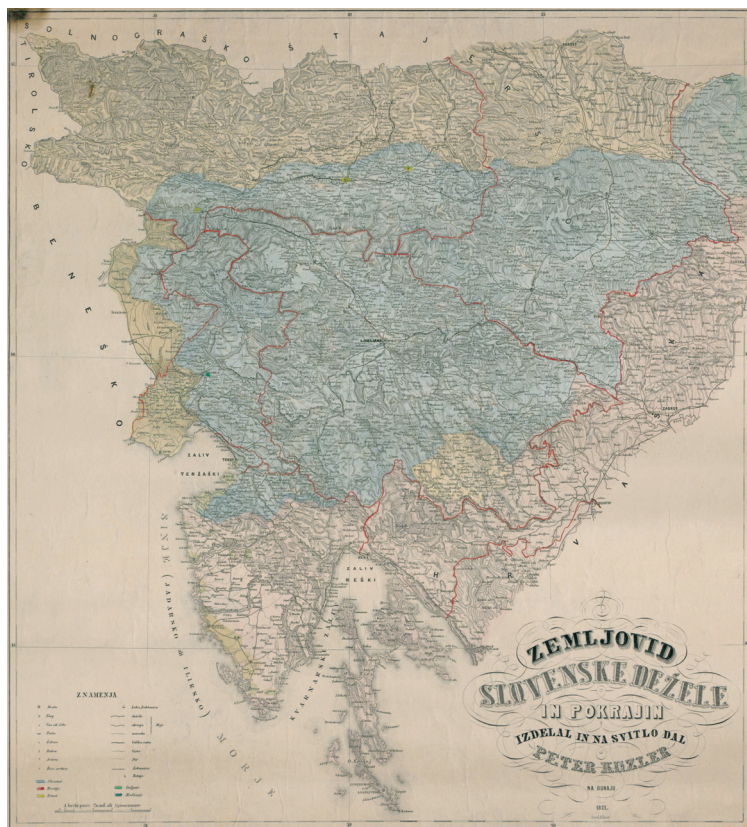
SOLNOGRAŠKO ŠTAJERSKO

TIROLŠKO

BENEŠKO

ZALIV TERŽAŠKI

SINJE (JADRANSKO ali ILIRSKO) MORJE

KVARNARSKI ZALIV

ZALIV REŠKI

HRVAŠKO

ZEMLJOVID
SLOVENSKE DEŽELE
IN POKRAJIN
IZDELAL IN NA SVITLO DAL
PETER KOZLER
NA DUNAJI
1853.

ZNAMENJA

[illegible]